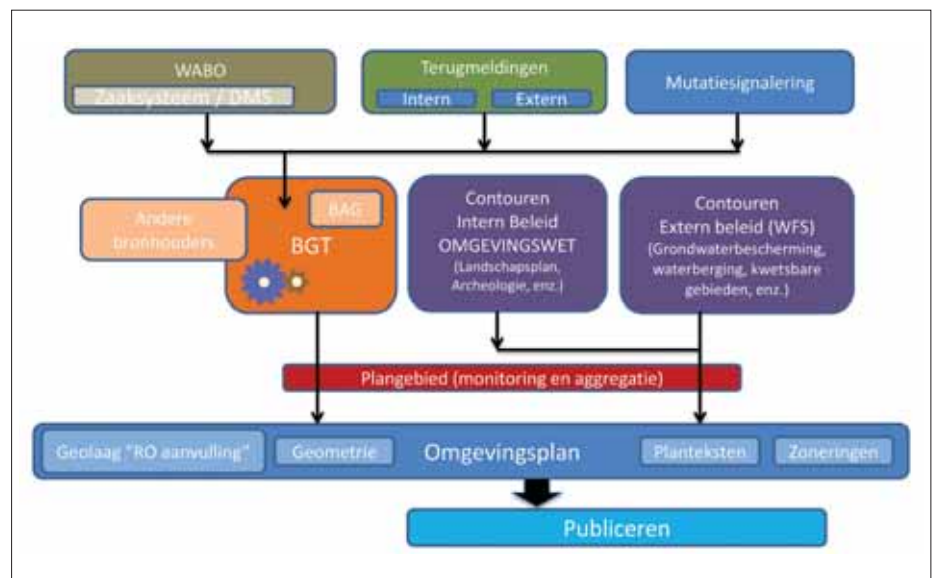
WABO
Zaaksysteem / DMS

Terugmeldingen
Intern
Extern

Mutatiesignalering

Andere bronhouders

BAG

BGT

Contouren
Intern Beleid
OMGEVINGSWET
(Landschapsplan, Archeologie, enz.)

Contouren
Extern beleid (WFS)
(Grondwaterbescherming, waterberging, kwetsbare gebieden, enz.)

Plangebied (monitoring en aggregatie)

Geolaag "RO aanvulling"
Geometrie
Omgevingsplan
Planteksten
Zoneringen

Publiceren